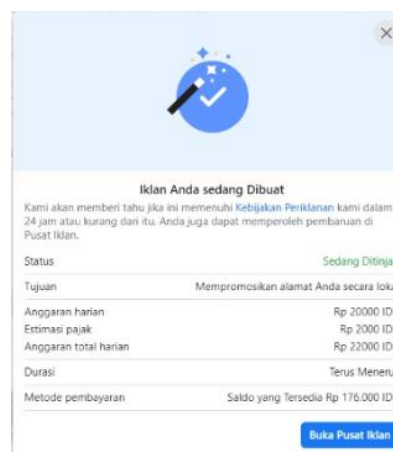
Iklan Anda sedang Dibuat

Kami akan memberi tahu jika ini memenuhi Kebijakan Periklanan kami dalam 24 jam atau kurang dari itu. Anda juga dapat memperoleh pembaruan di Pusat Iklan.

Status
Sedang Ditinja

Tujuan
Mempromosikan alamat Anda secara loka

Anggaran harian
Rp 20000 ID

Estimasi pajak
Rp 2000 ID

Anggaran total harian
Rp 22000 ID

Durasi
Terus Meneru

Metode pembayaran
Saldo yang Tersedia Rp 176.000 ID

Buka Pusat Iklan